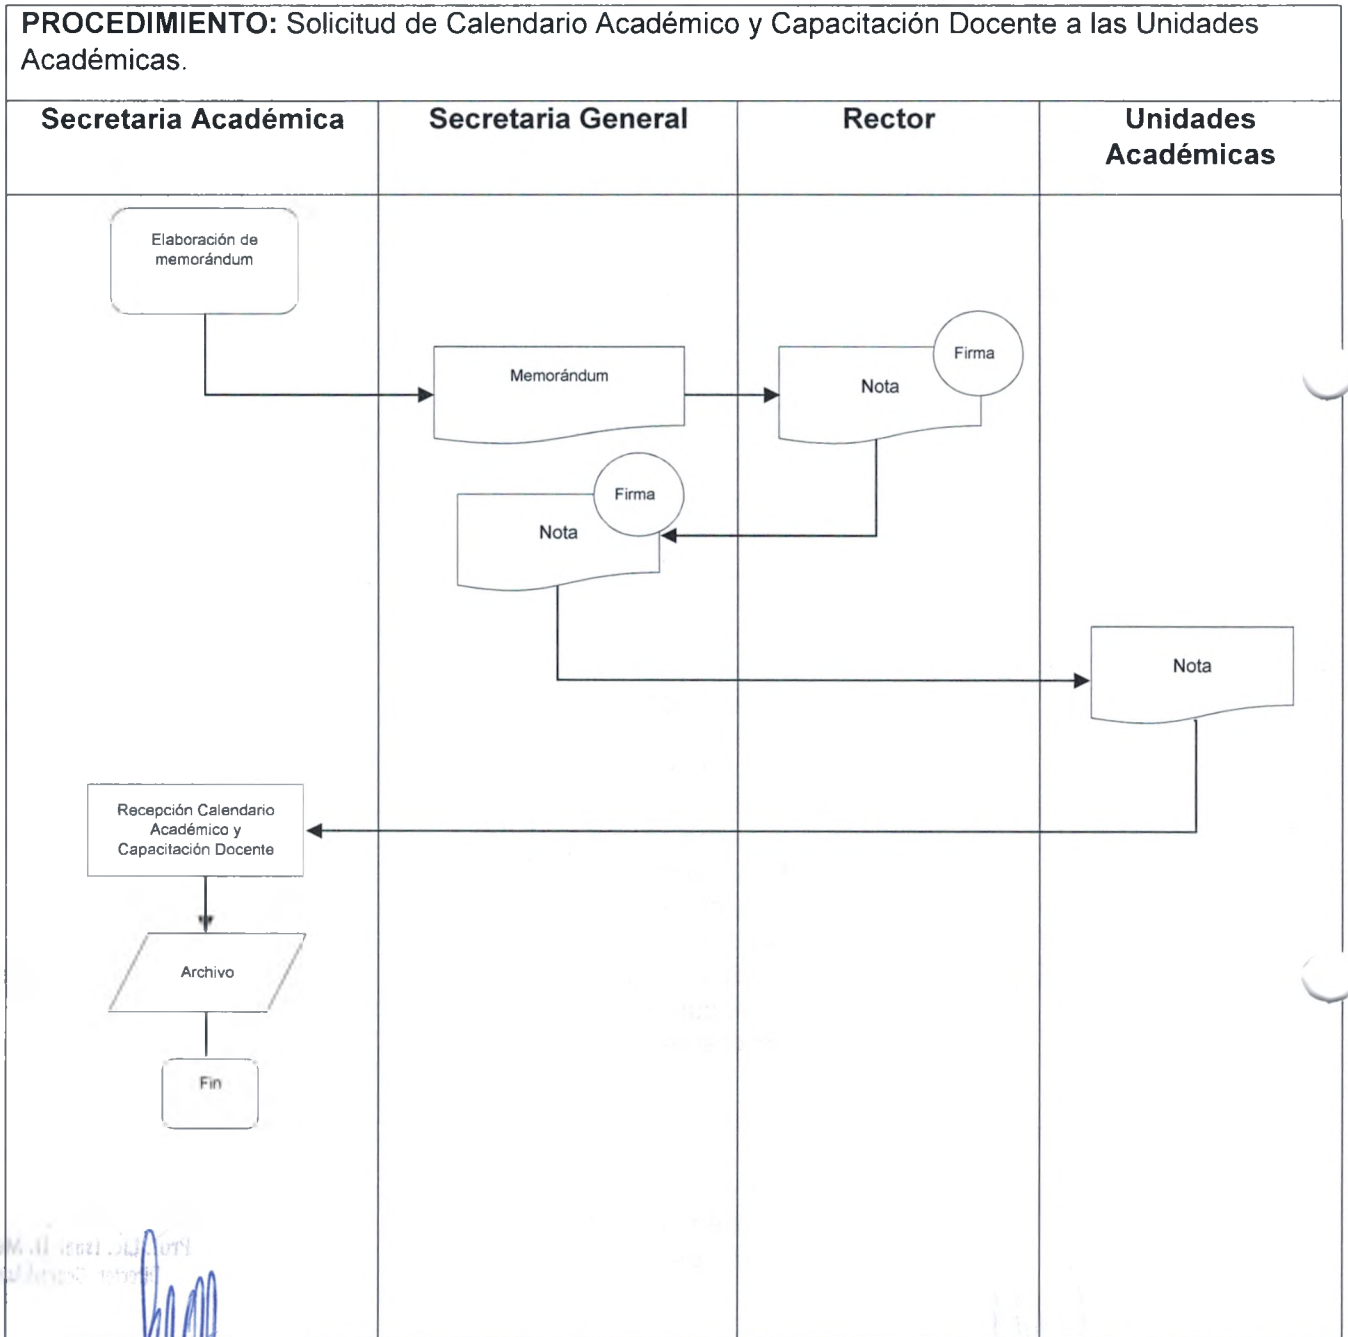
**PROCEDIMIENTO:** Solicitud de Calendario Académico y Capacitación Docente a las Unidades Académicas.

| Secretaria Académica | Secretaria General | Rector | Unidades Académicas |
|---|---|---|---|

Elaboración de memorándum

Memorándum

Nota

Firma

Nota

Firma

Nota

Recepción Calendario Académico y Capacitación Docente

Archivo

Fin

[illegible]